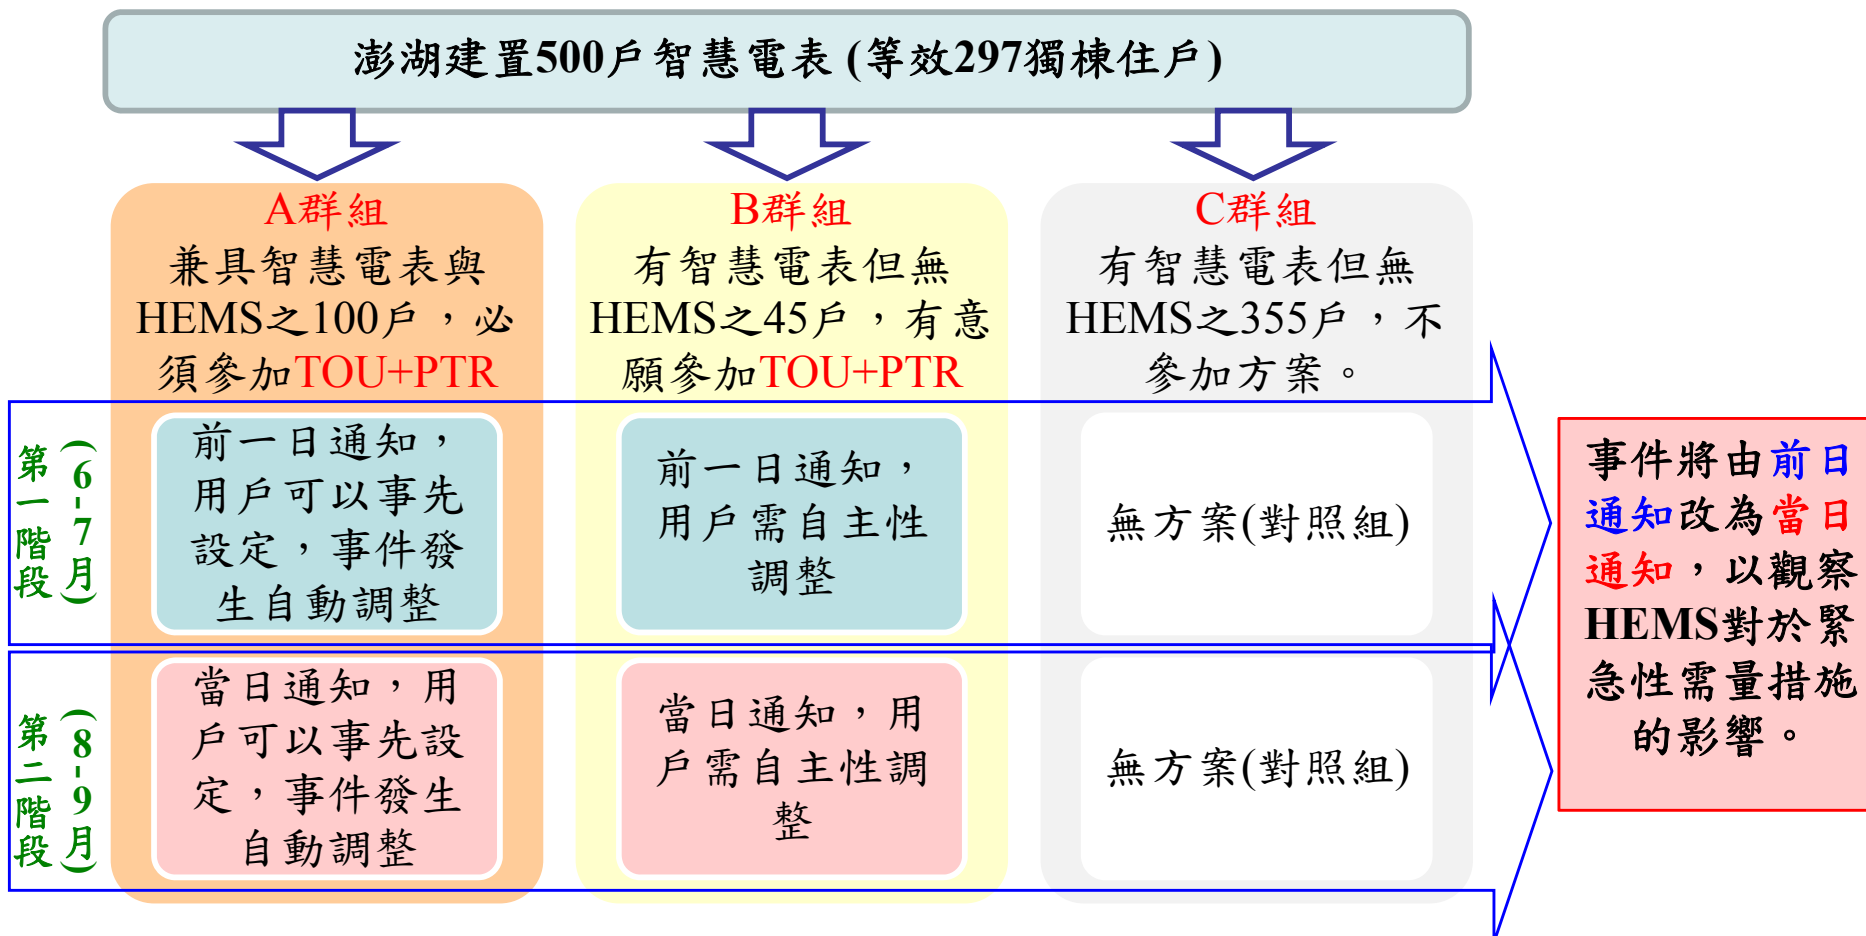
澎湖建置500戶智慧電表 (等效297獨棟住戶)

A群組
兼具智慧電表與HEMS之100戶，必須參加TOU+PTR

B群組
有智慧電表但無HEMS之45戶，有意願參加TOU+PTR

C群組
有智慧電表但無HEMS之355戶，不參加方案。

第一階段（6-7月）

前一日通知，用戶可以事先設定，事件發生自動調整

前一日通知，用戶需自主性調整

無方案(對照組)

第二階段（8-9月）

當日通知，用戶可以事先設定，事件發生自動調整

當日通知，用戶需自主性調整

無方案(對照組)

事件將由前日通知改為當日通知，以觀察HEMS對於緊急性需量措施的影響。